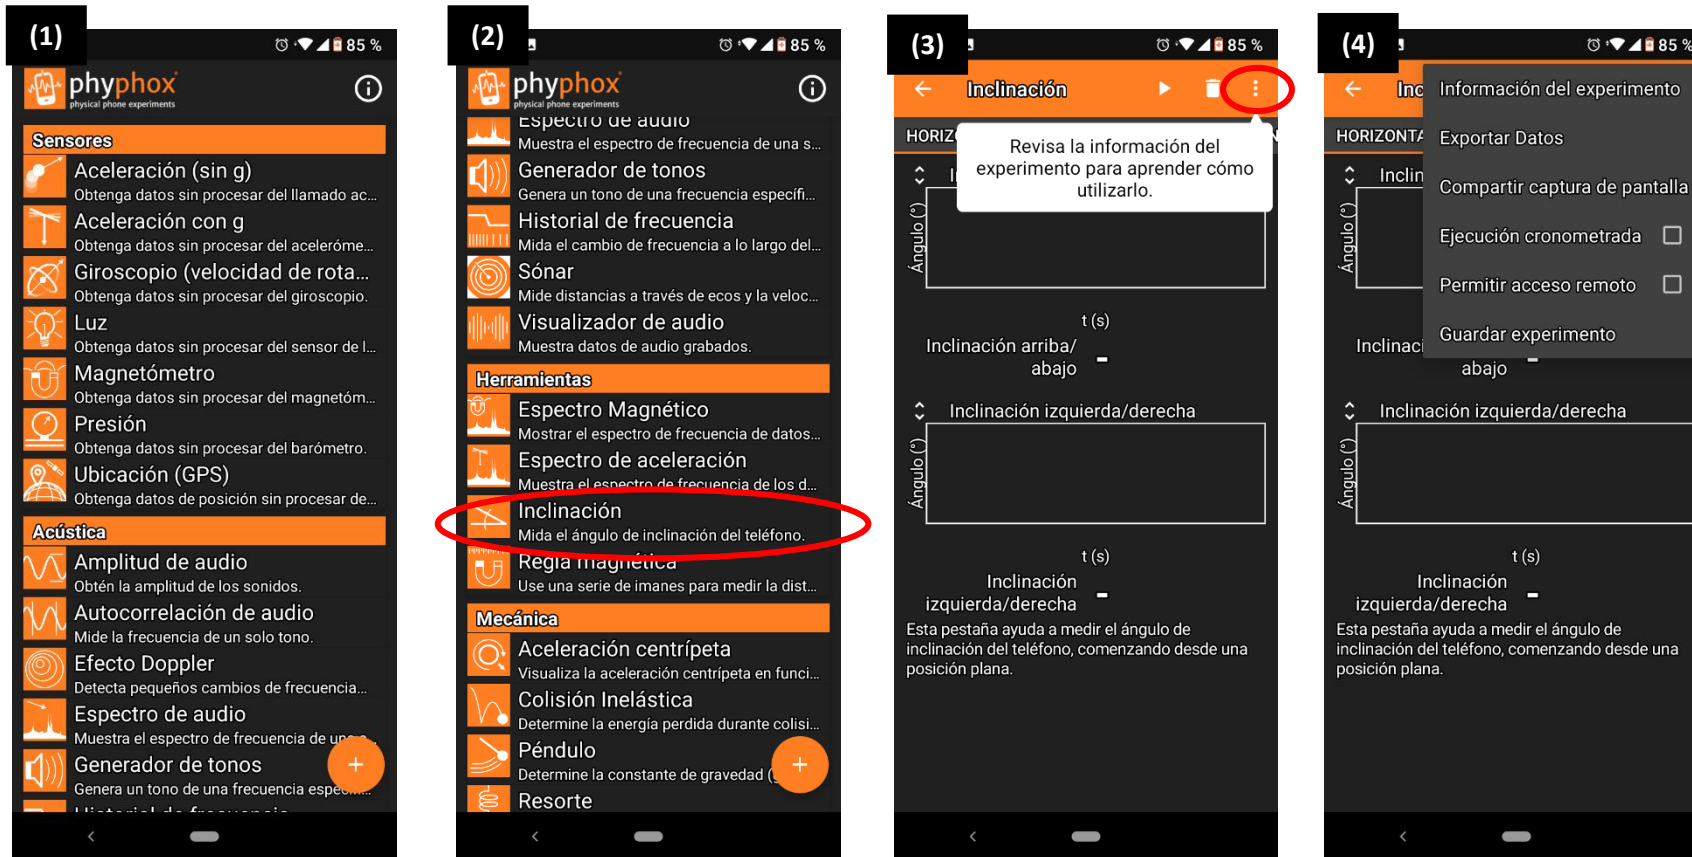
(1)

85 %

phyphox
physical phone experiments

Sensores

Aceleración (sin g)
Obtenga datos sin procesar del llamado ac...

Aceleración con g
Obtenga datos sin procesar del aceleróme...

Giroscopio (velocidad de rota...
Obtenga datos sin procesar del giroscopio.

Luz
Obtenga datos sin procesar del sensor de l...

Magnetómetro
Obtenga datos sin procesar del magnetóm...

Presión
Obtenga datos sin procesar del barómetro.

Ubicación (GPS)
Obtenga datos de posición sin procesar de...

Acústica

Amplitud de audio
Obtén la amplitud de los sonidos.

Autocorrelación de audio
Mide la frecuencia de un solo tono.

Efecto Doppler
Detecta pequeños cambios de frecuencia...

Espectro de audio
Muestra el espectro de frecuencia de un...

Generador de tonos
Genera un tono de una frecuencia espe...

Historial de frecuencia

(2)

85 %

phyphox
physical phone experiments

Espectro de audio
Muestra el espectro de frecuencia de una s...

Generador de tonos
Genera un tono de una frecuencia específ...

Historial de frecuencia
Mida el cambio de frecuencia a lo largo del...

Sónar
Mide distancias a través de ecos y la veloc...

Visualizador de audio
Muestra datos de audio grabados.

Herramientas

Espectro Magnético
Mostrar el espectro de frecuencia de datos...

Espectro de aceleración
Muestra el espectro de frecuencia de los d...

Inclinación
Mida el ángulo de inclinación del teléfono.

Regla magnética
Use una serie de imanes para medir la dist...

Mecánica

Aceleración centrípeta
Visualiza la aceleración centrípeta en funci...

Colisión Inelástica
Determine la energía perdida durante colisi...

Péndulo
Determine la constante de gravedad (...

Resorte

(3)

85 %

Inclinación

HORIZ

Revisa la información del experimento para aprender cómo utilizarlo.

Ángulo (°)

t (s)

Inclinación arriba/ abajo -

Inclinación izquierda/derecha

Ángulo (°)

t (s)

Inclinación izquierda/derecha -

Esta pestaña ayuda a medir el ángulo de inclinación del teléfono, comenzando desde una posición plana.

(4)

85 %

Inc

HORIZONTA

Inclin

Ángulo (°)

Inclinaci

abajo -

Información del experimento
Exportar Datos
Compartir captura de pantalla
Ejecución cronometrada
Permitir acceso remoto
Guardar experimento

Inclinación izquierda/derecha

Ángulo (°)

t (s)

Inclinación izquierda/derecha -

Esta pestaña ayuda a medir el ángulo de inclinación del teléfono, comenzando desde una posición plana.